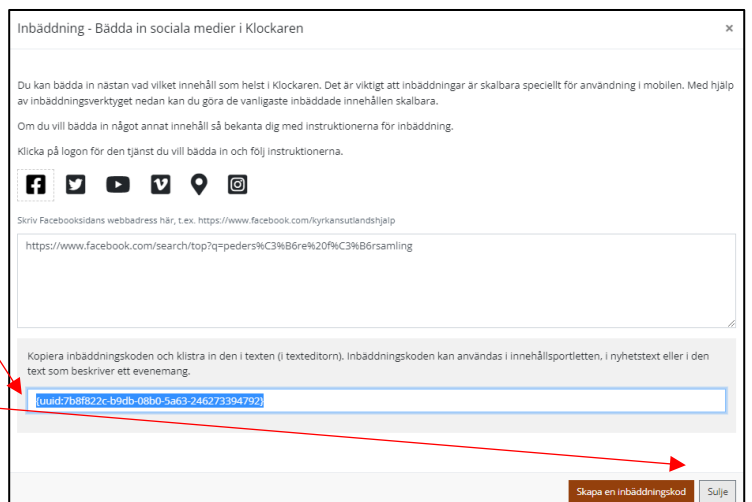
Inbäddning - Bädda in sociala medier i Klockaren

×

Du kan bädda in nästan vad vilket innehåll som helst i Klockaren. Det är viktigt att inbäddningar är skalbara speciellt för användning i mobilen. Med hjälp av inbäddningsverktyget nedan kan du göra de vanligaste inbäddade innehållen skalbara.

Om du vill bädda in något annat innehåll så bekanta dig med instruktionerna för inbäddning.

Klicka på logon för den tjänst du vill bädda in och följ instruktionerna.

Skriv Facebooksidans webbadress här, t.ex. https://www.facebook.com/kyrkansutlandshjalp

https://www.facebook.com/search/top?q=peders%C3%B6re%20f%C3%B6rsamling

Kopiera inbäddningskoden och klistra in den i texten (i texteditorn). Inbäddningskoden kan användas i innehållsportletten, i nyhetstext eller i den text som beskriver ett evenemang.

{uuid:7b8f822c-b9db-08b0-5a63-246273394792}

Skapa en inbäddningskod

Sulje